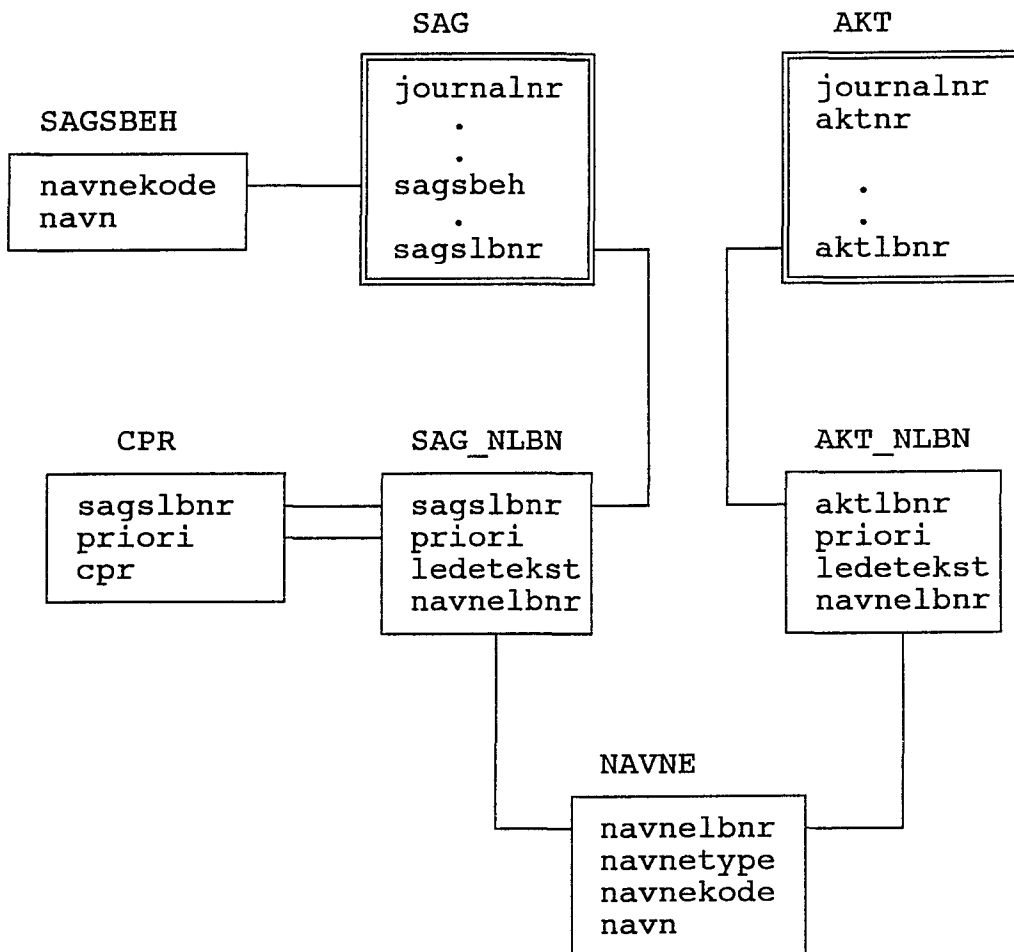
SAG

journalnr
.
.
sagsbeh
.
sagslbnr

AKT

journalnr
aktnr
.
.
aktlbnr

SAGSBEH

navnekode
navn

CPR

sagslbnr
priori
cpr

SAG_NLBN

sagslbnr
priori
ledetekst
navnelbnr

AKT_NLBN

aktlbnr
priori
ledetekst
navnelbnr

NAVNE

navnelbnr
navnetype
navnekode
navn